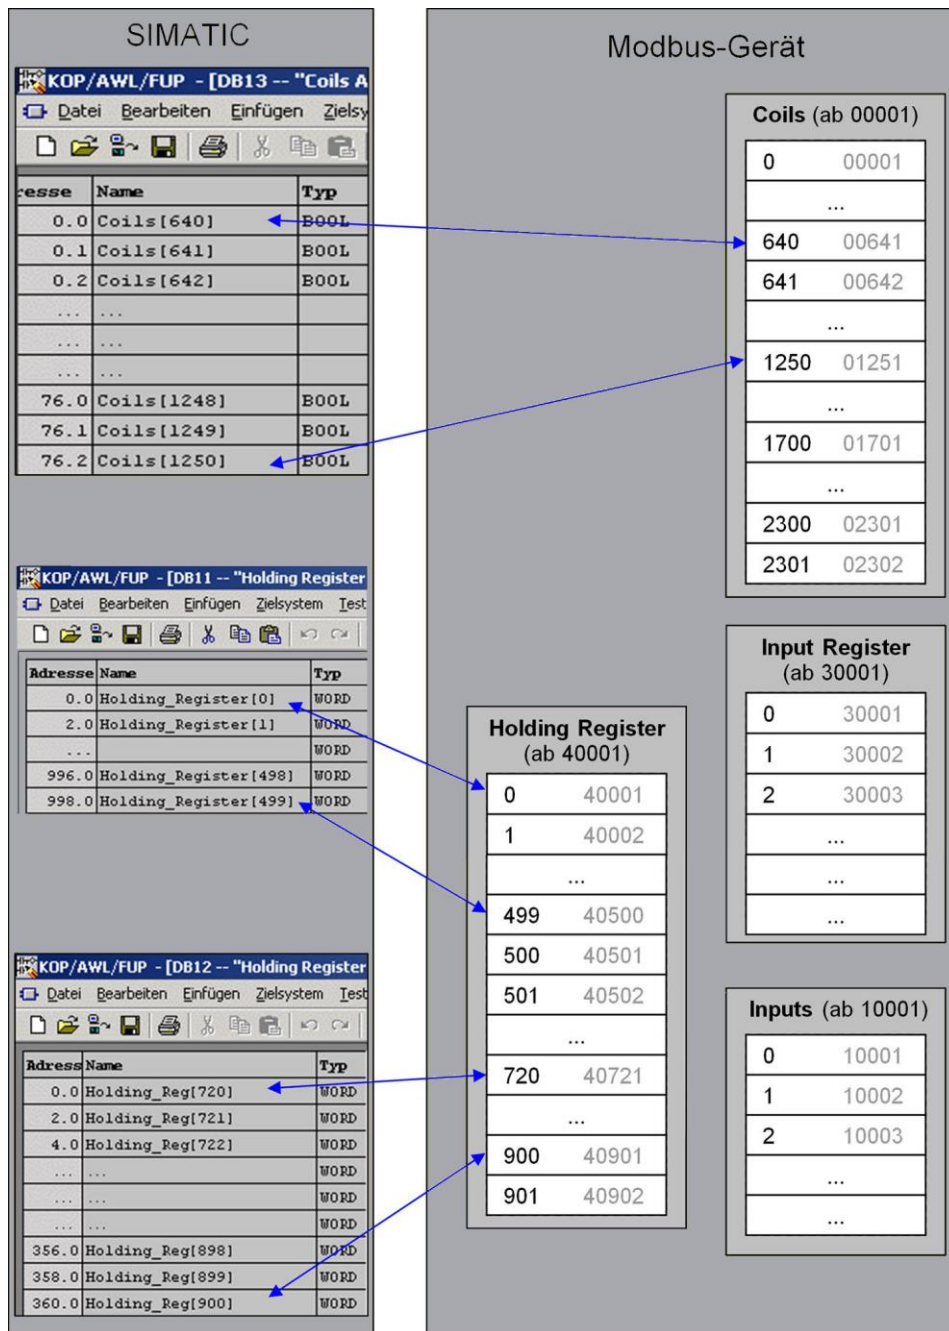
SIMATIC

KOP/AWL/FUP - [DB13 -- "Coils A
Datei Bearbeiten Einfügen Zielsy

| resse | Name | Typ |
|---|---|---|
| 0.0 | Coils[640] | BOOL |
| 0.1 | Coils[641] | BOOL |
| 0.2 | Coils[642] | BOOL |
| ... | ... | |
| ... | ... | |
| ... | ... | |
| 76.0 | Coils[1248] | BOOL |
| 76.1 | Coils[1249] | BOOL |
| 76.2 | Coils[1250] | BOOL |

KOP/AWL/FUP - [DB11 -- "Holding Register
Datei Bearbeiten Einfügen Zielsystem Test

| Adresse | Name | Typ |
|---|---|---|
| 0.0 | Holding_Register[0] | WORD |
| 2.0 | Holding_Register[1] | WORD |
| ... | | WORD |
| 996.0 | Holding_Register[498] | WORD |
| 998.0 | Holding_Register[499] | WORD |

KOP/AWL/FUP - [DB12 -- "Holding Register
Datei Bearbeiten Einfügen Zielsystem Test

| Adress | Name | Typ |
|---|---|---|
| 0.0 | Holding_Reg[720] | WORD |
| 2.0 | Holding_Reg[721] | WORD |
| 4.0 | Holding_Reg[722] | WORD |
| ... | ... | WORD |
| ... | ... | WORD |
| ... | ... | WORD |
| 356.0 | Holding_Reg[898] | WORD |
| 358.0 | Holding_Reg[899] | WORD |
| 360.0 | Holding_Reg[900] | WORD |

Modbus-Gerät

Coils (ab 00001)

| | |
|---|---|
| 0 | 00001 |
| ... | |
| 640 | 00641 |
| 641 | 00642 |
| ... | |
| 1250 | 01251 |
| ... | |
| 1700 | 01701 |
| ... | |
| 2300 | 02301 |
| 2301 | 02302 |

Input Register (ab 30001)

| | |
|---|---|
| 0 | 30001 |
| 1 | 30002 |
| 2 | 30003 |
| ... | |
| ... | |
| ... | |

Holding Register (ab 40001)

| | |
|---|---|
| 0 | 40001 |
| 1 | 40002 |
| ... | |
| 499 | 40500 |
| 500 | 40501 |
| 501 | 40502 |
| ... | |
| 720 | 40721 |
| ... | |
| 900 | 40901 |
| 901 | 40902 |

Inputs (ab 10001)

| | |
|---|---|
| 0 | 10001 |
| 1 | 10002 |
| 2 | 10003 |
| ... | |
| ... | |